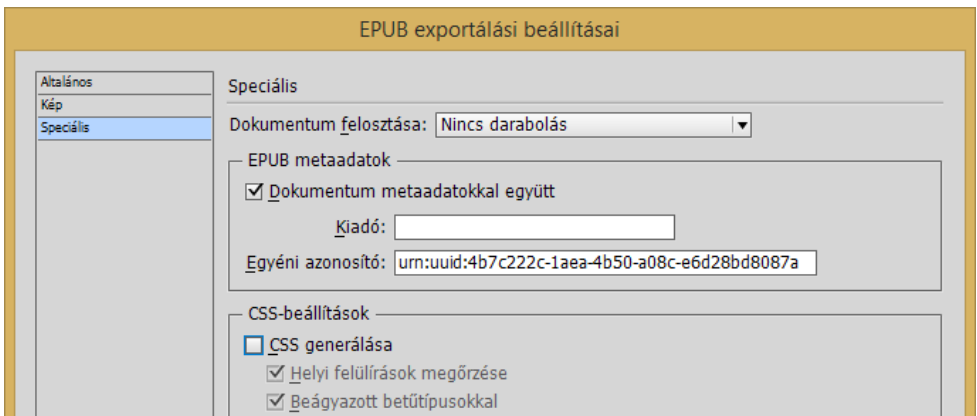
EPUB exportálási beállításai

Altalános
Kép
Speciális

Speciális

Dokumentum felosztása: Nincs darabolás

EPUB metaadatok

Dokumentum metaadatokkal együtt

Kiadó:

Egyéni azonosító: urn:uuid:4b7c222c-1aea-4b50-a08c-e6d28bd8087a

CSS-beállítások

CSS generálása

Helyi felülírások megőrzése

Beágyazott betűtípusokkal